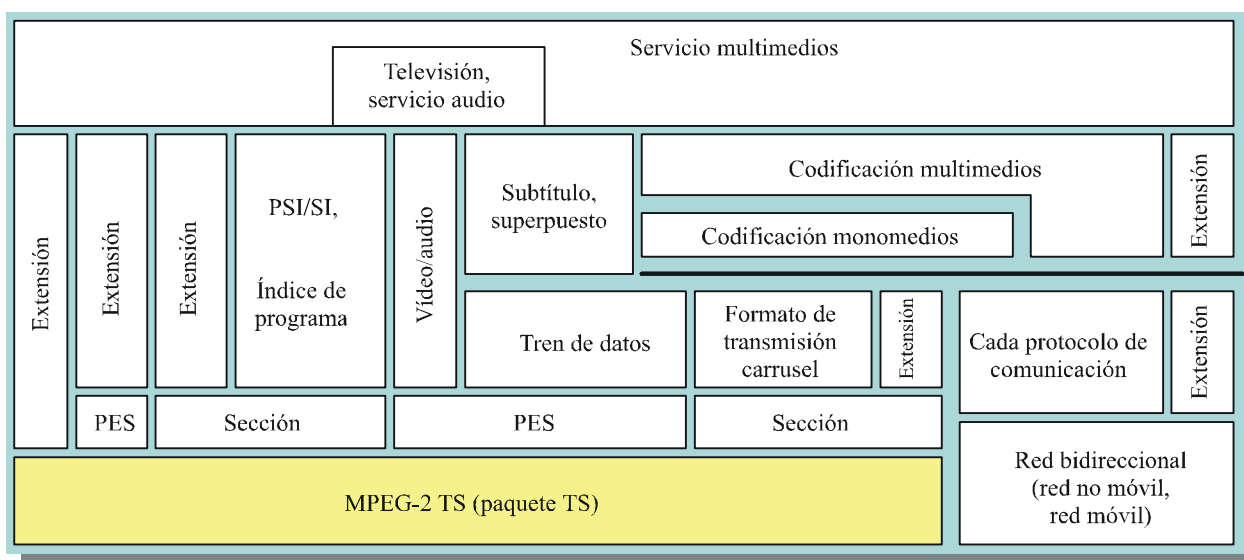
Servicio multimedios

Televisión, servicio audio

Extensión

Extensión

Extensión

PSI/SI,

Índice de programa

Vídeo/audio

Subtítulo, superpuesto

Codificación multimedios

Codificación monomedios

Extensión

Tren de datos

Formato de transmisión carrusel

Extensión

Cada protocolo de comunicación

Extensión

PES

Sección

PES

Sección

MPEG-2 TS (paquete TS)

Red bidireccional (red no móvil, red móvil)